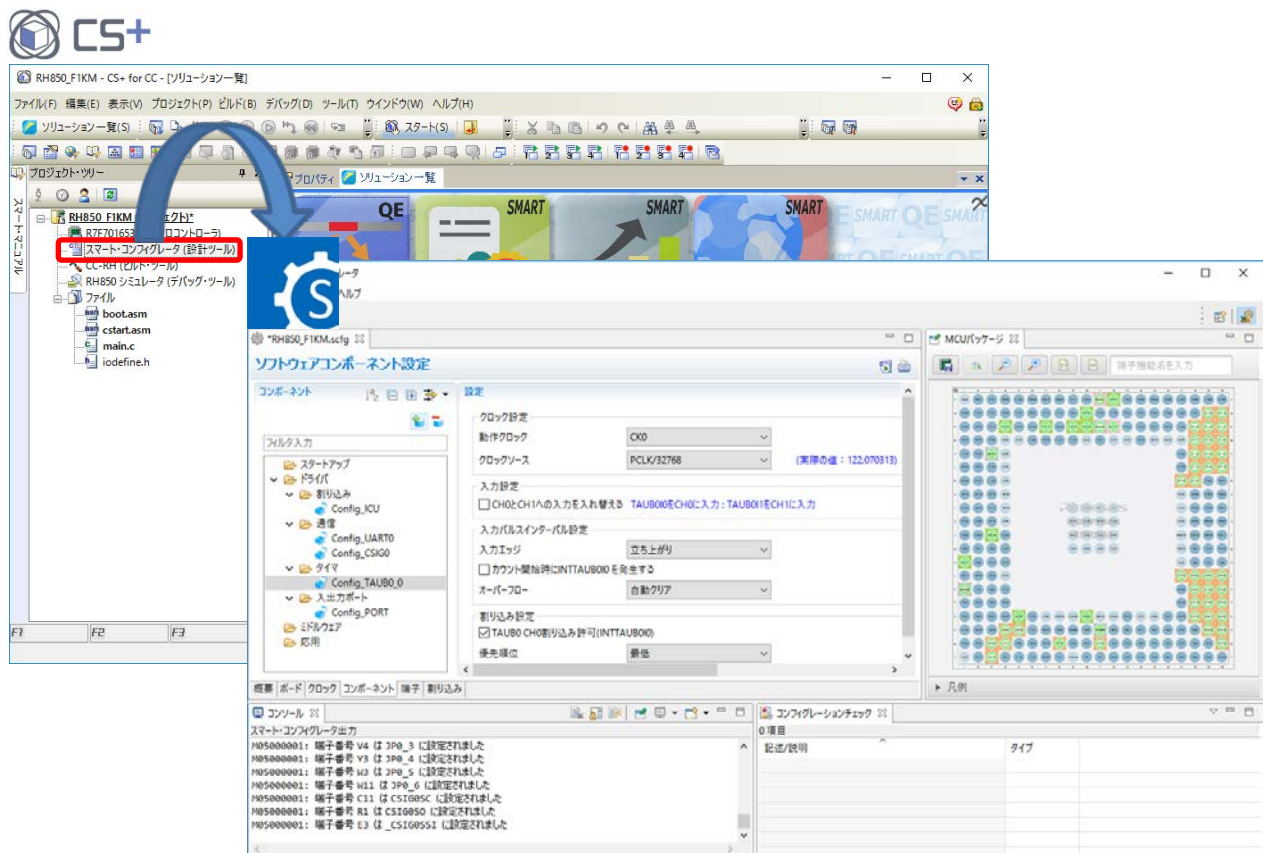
CS+

RH850_F1KM - CS+ for CC - [ソリューション一覧]

ファイル(F) 編集(E) 表示(V) プロジェクト(P) ビルド(B) デバッグ(D) ツール(T) ウインドウ(W) ヘルプ(H)

ソリューション一覧(S)

スタート(S)

プロジェクト・ツリー

プロパティ ソリューション一覧

スマート・マニュアル

RH850_F1KM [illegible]*
R7F701653 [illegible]ロコントローラ)
スマート・コンフィグレータ (設計ツール)
CC-RH (ビルド・ツール)
RH850 シミュレータ (デバッグ・ツール)
ファイル
boot.asm
cstart.asm
main.c
iodefine.h

QE SMART SMART SMART QE SMART QE SMART

F1 F2 F3

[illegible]レータ
ヘルプ

*RH850_F1KM.scfg

ソフトウェアコンポーネント設定

コンポーネント

フィルタ入力

スタートアップ
ドライバ
割り込み
Config_ICU
通信
Config_UART0
Config_CSIG0
タイマ
Config_TAUB0_0
入出力ポート
Config_PORT
ミドルウェア
応用

設定

クロック設定
動作クロック CK0
クロックソース PCLK/32768 (実際の値：122.070313)

入力設定
CH0とCH1への入力を入れ替える TAUB0I0をCH0に入力：TAUB0I1をCH1に入力

入力パルスインターバル設定
入力エッジ 立ち上がり
カウント開始時にINTTAUB0I0 を発生する
オーバーフロー 自動クリア

割り込み設定
TAUB0 CH0割り込み許可(INTTAUB0I0)
優先順位 最低

概要 ボード クロック コンポーネント 端子 割り込み

MCUパッケージ

端子機能名を入力

凡例

コンソール

スマート・コンフィグレータ出力
M05000001: 端子番号 V4 は JP0_3 に設定されました
M05000001: 端子番号 V3 は JP0_4 に設定されました
M05000001: 端子番号 W3 は JP0_5 に設定されました
M05000001: 端子番号 W11 は JP0_6 に設定されました
M05000001: 端子番号 C11 は CSIG0SC に設定されました
M05000001: 端子番号 R1 は CSIG0SO に設定されました
M05000001: 端子番号 E3 は _CSIG0SSI に設定されました

コンフィグレーションチェック
0 項目
記述/説明 タイプ